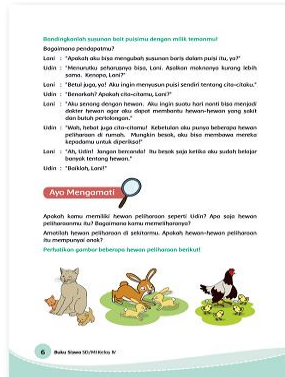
Bandingkanlah susunan bait puisimu dengan milik temanmu!

Bagaimana pendapatmu?

Lani : "Apakah aku bisa mengubah susunan baris dalam puisi itu, ya?"

Udin : "Menurutku sebenarnya bisa, Lani. Asalkan maknanya tidak berubah sama. Kenapa, Lani?"

Lani : "Betul juga, ya! Aku ingin menyusun puisi sendiri tentang cita-citaku."

Udin : "Benarkah? Apakah cita-citamu, Lani?"

Lani : "Aku senang dengan hewan. Aku ingin suatu hari nanti bisa menjadi dokter hewan agar aku dapat membantu hewan-hewan yang sakit dan butuh pertolongan."

Udin : "Wah, hebat juga cita-citamu! Kebetulan aku punya beberapa hewan peliharaan di rumah. Mungkin besok, aku bisa memeriksa mereka kepadamu untuk diperiksa!"

Lani : "Ah, Udin! Jangan bercanda! Itu besok saja ketika aku sudah belajar banyak tentang hewan."

Udin : "Baiklah, Lani!"

Ayo Mengamati

Apakah kamu memiliki hewan peliharaan seperti Udin? Apa saja hewan peliharaanmu itu? Bagaimana kamu memeliharanya?

Amatilah hewan peliharaan di sekitarmu. Apakah hewan-hewan peliharaan itu mempunyai anak?

Perhatikan gambar beberapa hewan peliharaan berikut!

6 Buku Siswa SD/MI Kelas IV